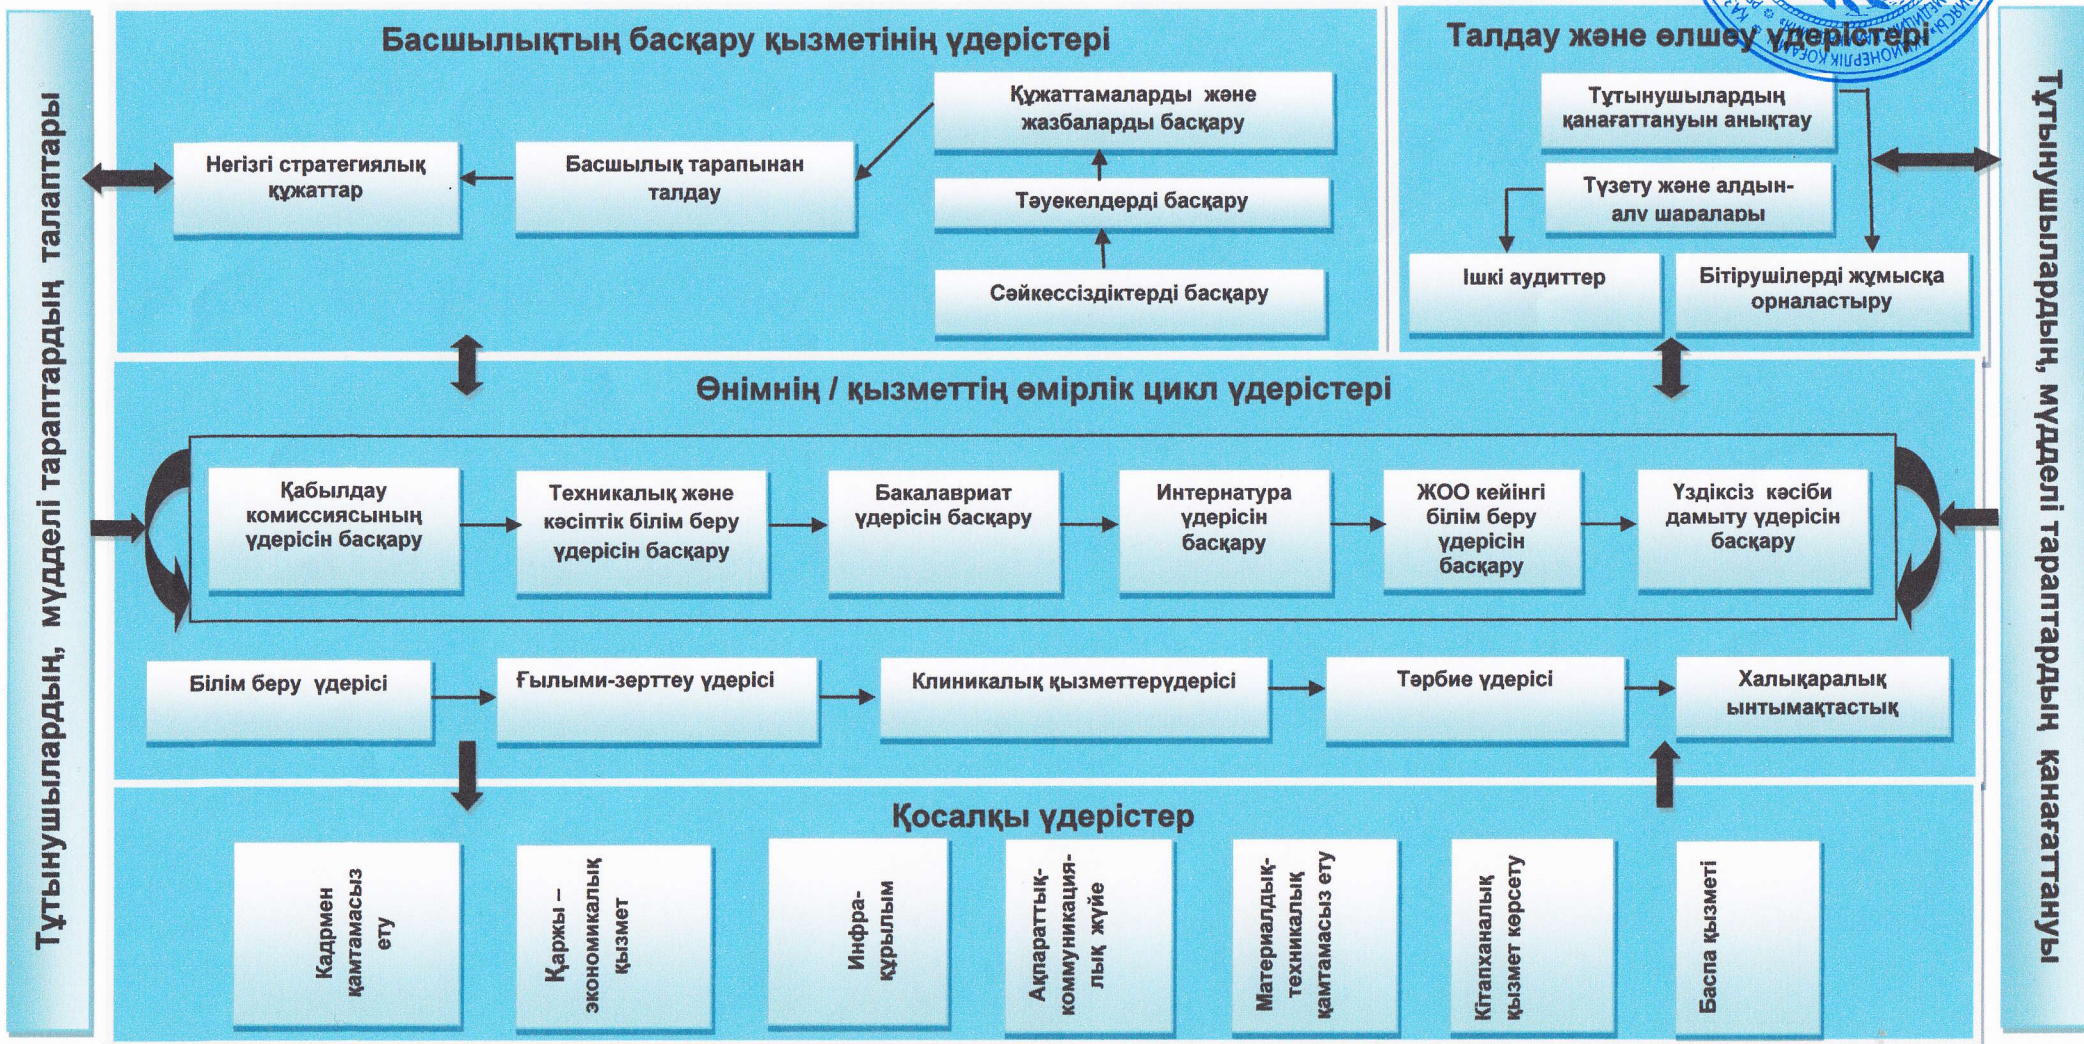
Тұтынушылардың, мүдделі тараптардың талаптары

Басшылықтың басқару қызметінің үдерістері

Негізгі стратегиялық құжаттар

Басшылық тарапынан талдау

Құжаттамаларды және жазбаларды басқару

Тәуекелдерді басқару

Сәйкессіздіктерді басқару

Талдау және өлшеу үдерістері

Тұтынушылардың қанағаттануын анықтау

Түзету және алдын-алу шаралары

Ішкі аудиттер

Бітірушілерді жұмысқа орналастыру

Тұтынушылардың, мүдделі тараптардың қанағаттануы

Өнімнің / қызметтің өмірлік цикл үдерістері

Қабылдау комиссиясының үдерісін басқару

Техникалық және кәсіптік білім беру үдерісін басқару

Бакалавриат үдерісін басқару

Интернатура үдерісін басқару

ЖОО кейінгі білім беру үдерісін басқару

Үздіксіз кәсіби дамыту үдерісін басқару

Білім беру үдерісі

Ғылыми-зерттеу үдерісі

Клиникалық қызметтерүдерісі

Тәрбие үдерісі

Халықаралық ынтымақтастық

Қосалқы үдерістер

Кадрмен қамтамасыз ету

Қаржы – экономикалық қызмет

Инфра-құрылым

Ақпараттық-коммуникация-лық жүйе

Материалдық-техникалық қамтамасыз ету

Кітапханалық қызмет көрсету

Баспа қызметі